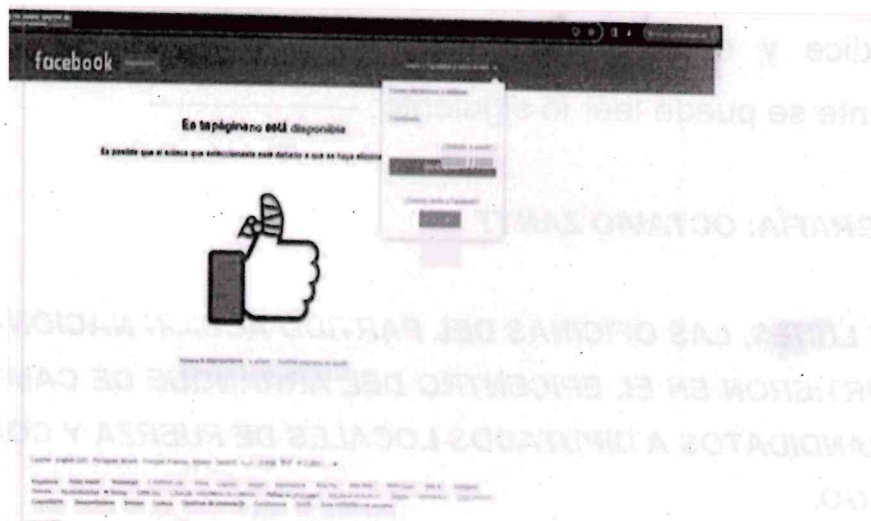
facebook

Esta página no está disponible

Es posible que el enlace que seleccionaste esté dañado o que se haya eliminado

dice y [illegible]

nte se puede leer lo siguiente:

RAFÍA: OCTAVIO ZAMT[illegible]

LES, LAS OFICINAS DEL PARTIDO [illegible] NACION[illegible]

RTIERON EN EL EPICENTRO DEL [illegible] DE CAM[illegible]

ANDIDATOS A DIPUTADOS LOCALES DE FUERZA Y CO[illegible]

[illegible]CO.